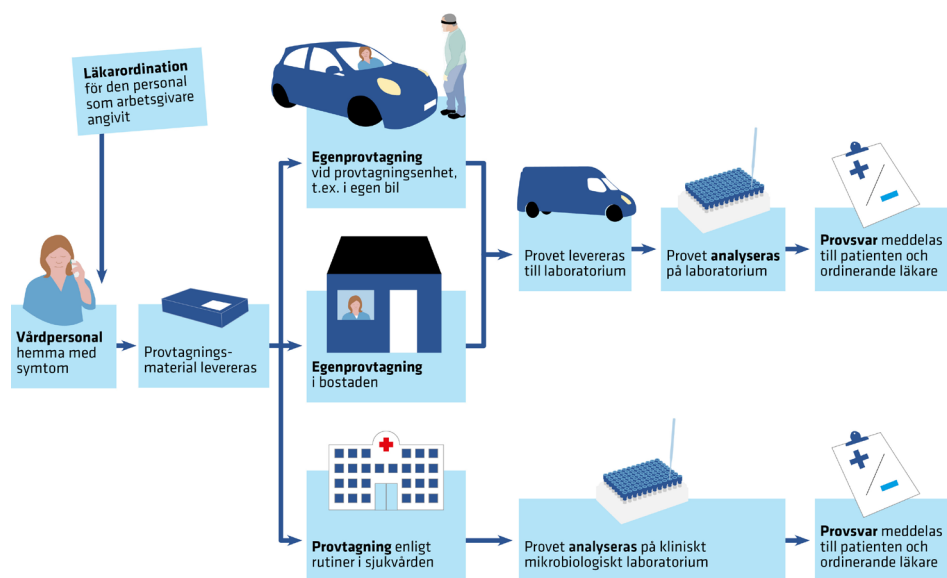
**Läkarordination** för den personal som arbetsgivare angivit

**Vårdpersonal** hemma med symtom

Provtagningsmaterial levereras

**Egenprovtagning** vid provtagningsenhet, t.ex. i egen bil

**Egenprovtagning** i bostaden

**Provtagning** enligt rutiner i sjukvården

Provet levereras till laboratorium

Provet **analyseras** på laboratorium

**Provsvar** meddelas till patienten och ordinerande läkare

Provet **analyseras** på kliniskt mikrobiologiskt laboratorium

**Provsvar** meddelas till patienten och ordinerande läkare